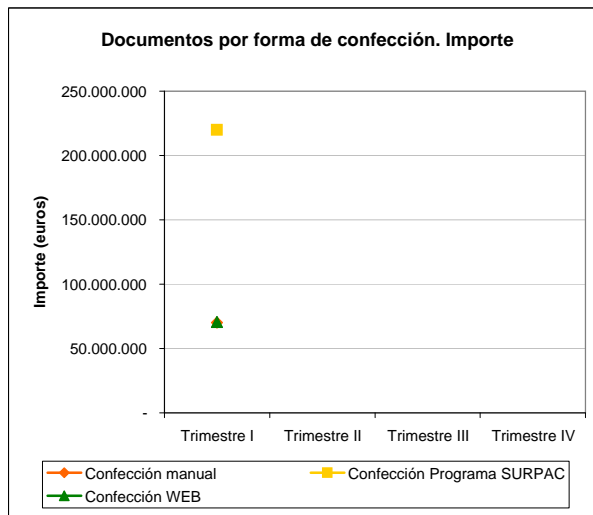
Documentos por forma de confección. Importe

Importe (euros)

250.000.000
200.000.000
150.000.000
100.000.000
50.000.000
-

Trimestre I
Trimestre II
Trimestre III
Trimestre IV

Confección manual
Confección Programa SURPAC
Confección WEB